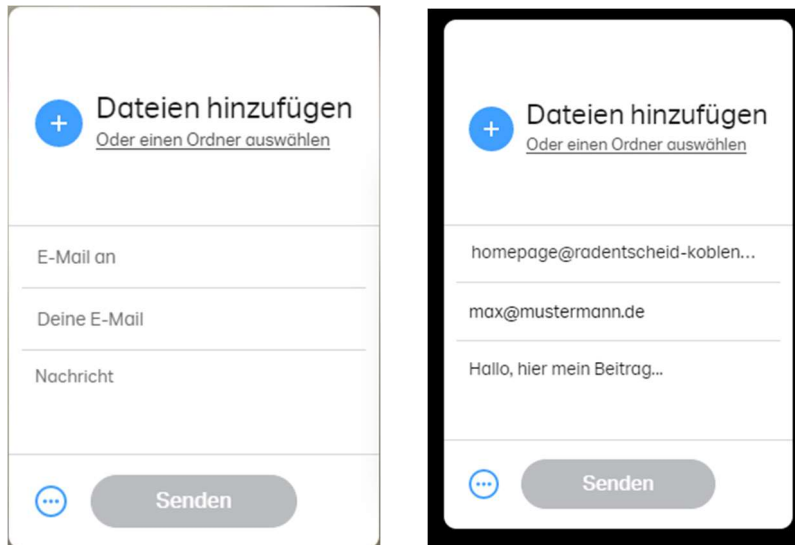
Dateien hinzufügen
Oder einen Ordner auswählen

E-Mail an

Deine E-Mail

Nachricht

Senden

Dateien hinzufügen
Oder einen Ordner auswählen

homepage@radentscheid-koblen...

max@mustermann.de

Hallo, hier mein Beitrag...

Senden